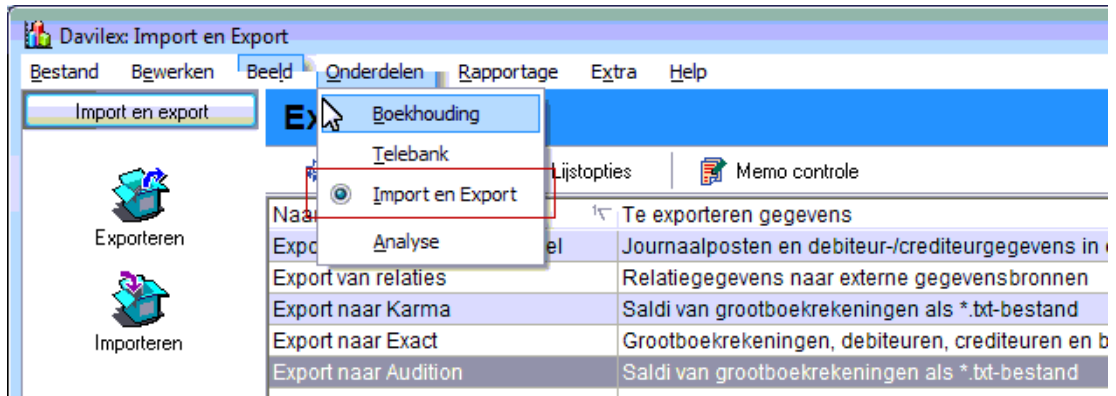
Davilex: Import en Export

Bestand Bewerken Beeld Onderdelen Rapportage Extra Help

Import en export

Exporteren

Importeren

Ex

Boekhouding
Telebank
Import en Export
Analyse

Lijstopties
Memo controle

| Naa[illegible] | Te exporteren gegevens |
|---|---|
| Expo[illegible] el | Journaalposten en debiteur-/crediteurgegevens in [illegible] |
| Export van relaties | Relatiegegevens naar externe gegevensbronnen |
| Export naar Karma | Saldi van grootboekrekeningen als *.txt-bestand |
| Export naar Exact | Grootboekrekeningen, debiteuren, crediteuren en b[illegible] |
| Export naar Audition | Saldi van grootboekrekeningen als *.txt-bestand |